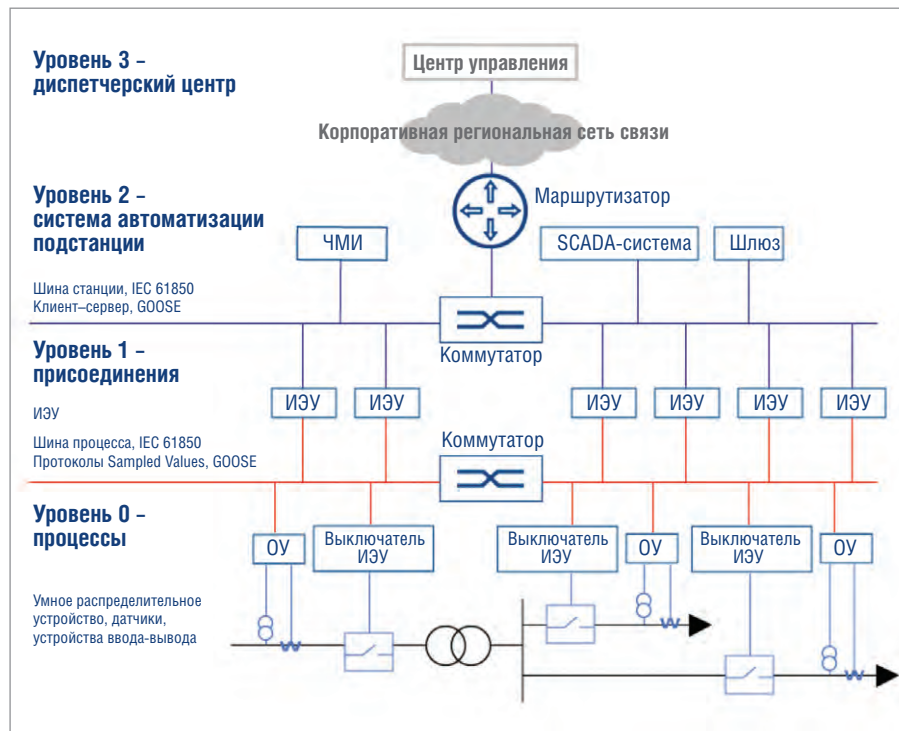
Уровень 3 – диспетчерский центр

Центр управления

Корпоративная региональная сеть связи

Уровень 2 – система автоматизации подстанции

Маршрутизатор

ЧМИ

SCADA-система

Шлюз

Шина станции, IEC 61850
Клиент–сервер, GOOSE

Уровень 1 – присоединения

Коммутатор

ИЭУ

ИЭУ

ИЭУ

ИЭУ

ИЭУ

ИЭУ

ИЭУ

Шина процесса, IEC 61850
Протоколы Sampled Values, GOOSE

Коммутатор

Уровень 0 – процессы

ОУ

Выключатель ИЭУ

Выключатель ИЭУ

ОУ

Выключатель ИЭУ

ОУ

Умное распределительное устройство, датчики, устройства ввода-вывода